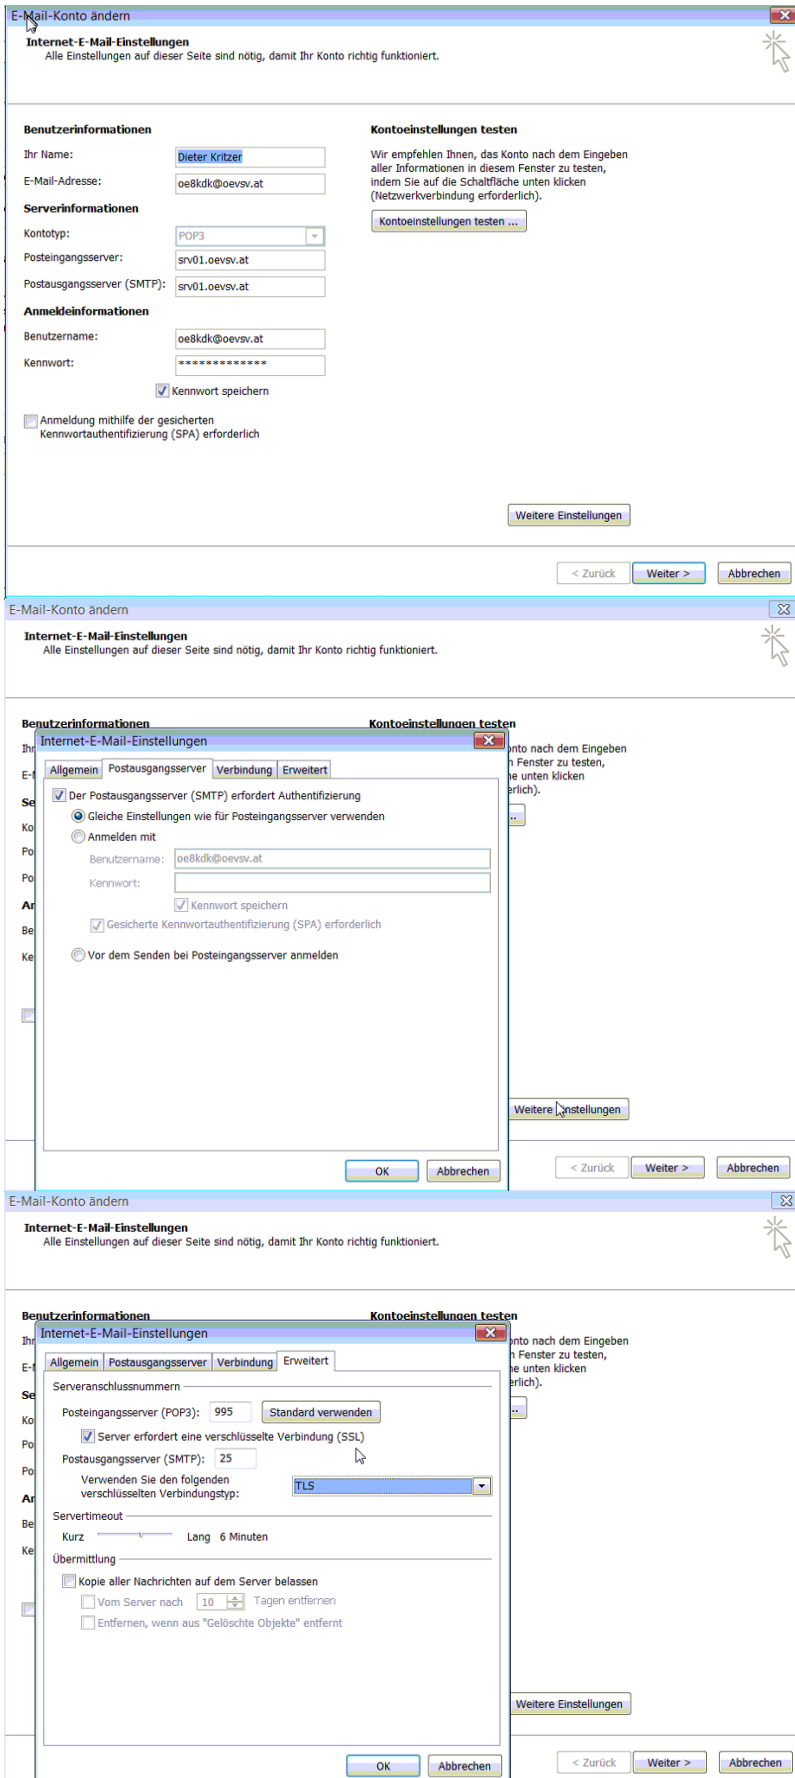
E-Mail-Konto ändern

Internet-E-Mail-Einstellungen
Alle Einstellungen auf dieser Seite sind nötig, damit Ihr Konto richtig funktioniert.

Benutzerinformationen
Ihr Name: Dieter Kritzer
E-Mail-Adresse: oe8kdk@oevsv.at
Serverinformationen
Kontotyp: POP3
Posteingangsserver: srv01.oevsv.at
Postausgangsserver (SMTP): srv01.oevsv.at
Anmeldeinformationen
Benutzername: oe8kdk@oevsv.at
Kennwort: *************
Kennwort speichern
Anmeldung mithilfe der gesicherten Kennwortauthentifizierung (SPA) erforderlich

Kontoeinstellungen testen
Wir empfehlen Ihnen, das Konto nach dem Eingeben aller Informationen in diesem Fenster zu testen, indem Sie auf die Schaltfläche unten klicken (Netzwerkverbindung erforderlich).
Kontoeinstellungen testen ...

Weitere Einstellungen

< Zurück Weiter > Abbrechen

E-Mail-Konto ändern

Internet-E-Mail-Einstellungen
Alle Einstellungen auf dieser Seite sind nötig, damit Ihr Konto richtig funktioniert.

Benutzerinformationen
Kontoeinstellungen testen
Ihr
E-M
Se
Ko
Po
Po
An
Be
Ke
nto nach dem Eingeben
n Fenster zu testen,
he unten klicken
erlich).

Internet-E-Mail-Einstellungen
Allgemein Postausgangsserver Verbindung Erweitert
Der Postausgangsserver (SMTP) erfordert Authentifizierung
Gleiche Einstellungen wie für Posteingangsserver verwenden
Anmelden mit
Benutzername: oe8kdk@oevsv.at
Kennwort:
Kennwort speichern
Gesicherte Kennwortauthentifizierung (SPA) erforderlich
Vor dem Senden bei Posteingangsserver anmelden

OK Abbrechen

Weitere Einstellungen

< Zurück Weiter > Abbrechen

E-Mail-Konto ändern

Internet-E-Mail-Einstellungen
Alle Einstellungen auf dieser Seite sind nötig, damit Ihr Konto richtig funktioniert.

Benutzerinformationen
Kontoeinstellungen testen
Ihr
E-M
Se
Ko
Po
Po
An
Be
Ke
nto nach dem Eingeben
n Fenster zu testen,
he unten klicken
erlich).

Internet-E-Mail-Einstellungen
Allgemein Postausgangsserver Verbindung Erweitert
Serveranschlussnummern
Posteingangsserver (POP3): 995 Standard verwenden
Server erfordert eine verschlüsselte Verbindung (SSL)
Postausgangsserver (SMTP): 25
Verwenden Sie den folgenden verschlüsselten Verbindungstyp: TLS
Servertimeout
Kurz Lang 6 Minuten
Übermittlung
Kopie aller Nachrichten auf dem Server belassen
Vom Server nach 10 Tagen entfernen
Entfernen, wenn aus "Gelöschte Objekte" entfernt

OK Abbrechen

Weitere Einstellungen

< Zurück Weiter > Abbrechen